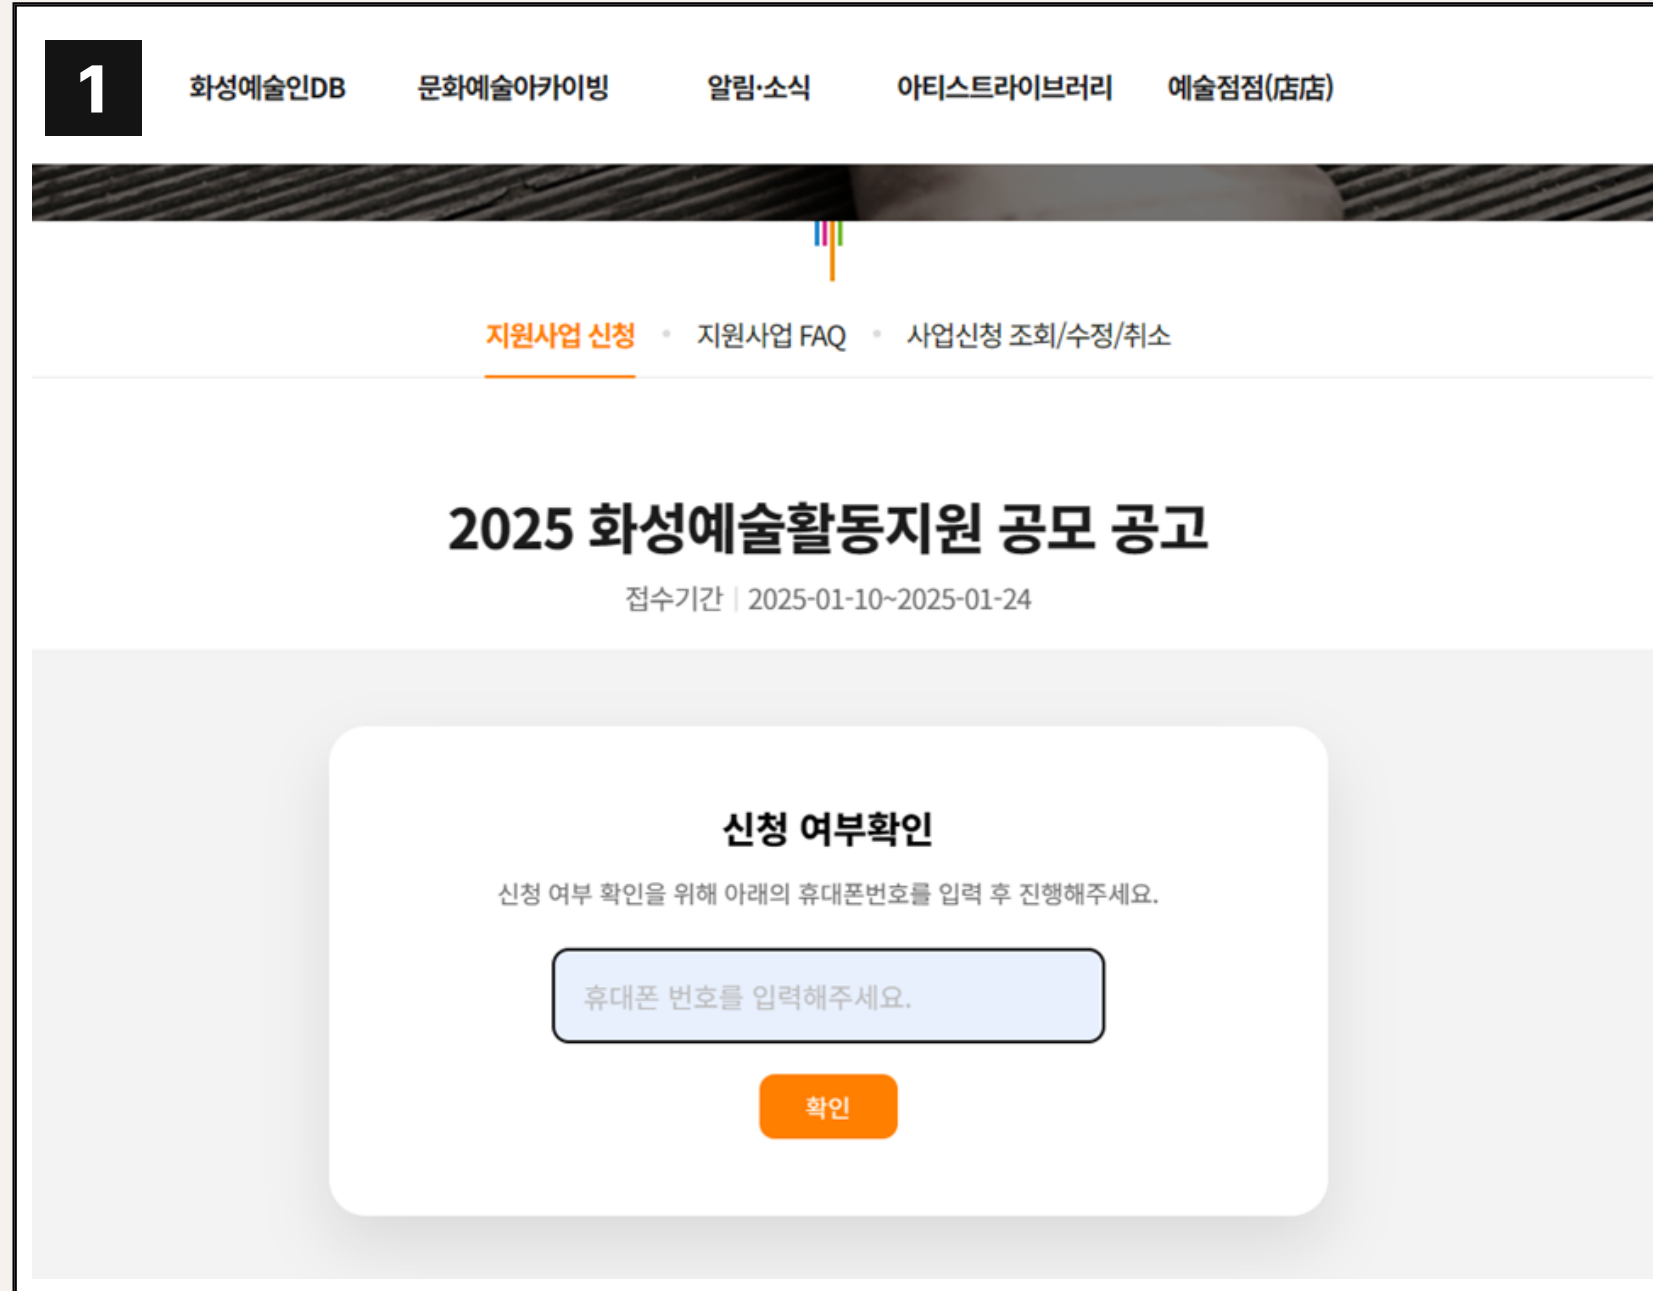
1

화성예술인DB 문화예술아카이빙 알림·소식 아티스트라이브러리 예술점점(店店)

지원사업 신청 • 지원사업 FAQ • 사업신청 조회/수정/취소

2025 화성예술활동지원 공모 공고

접수기간 | 2025-01-10~2025-01-24

신청 여부확인

신청 여부 확인을 위해 아래의 휴대폰번호를 입력 후 진행해주세요.

휴대폰 번호를 입력해주세요.

확인